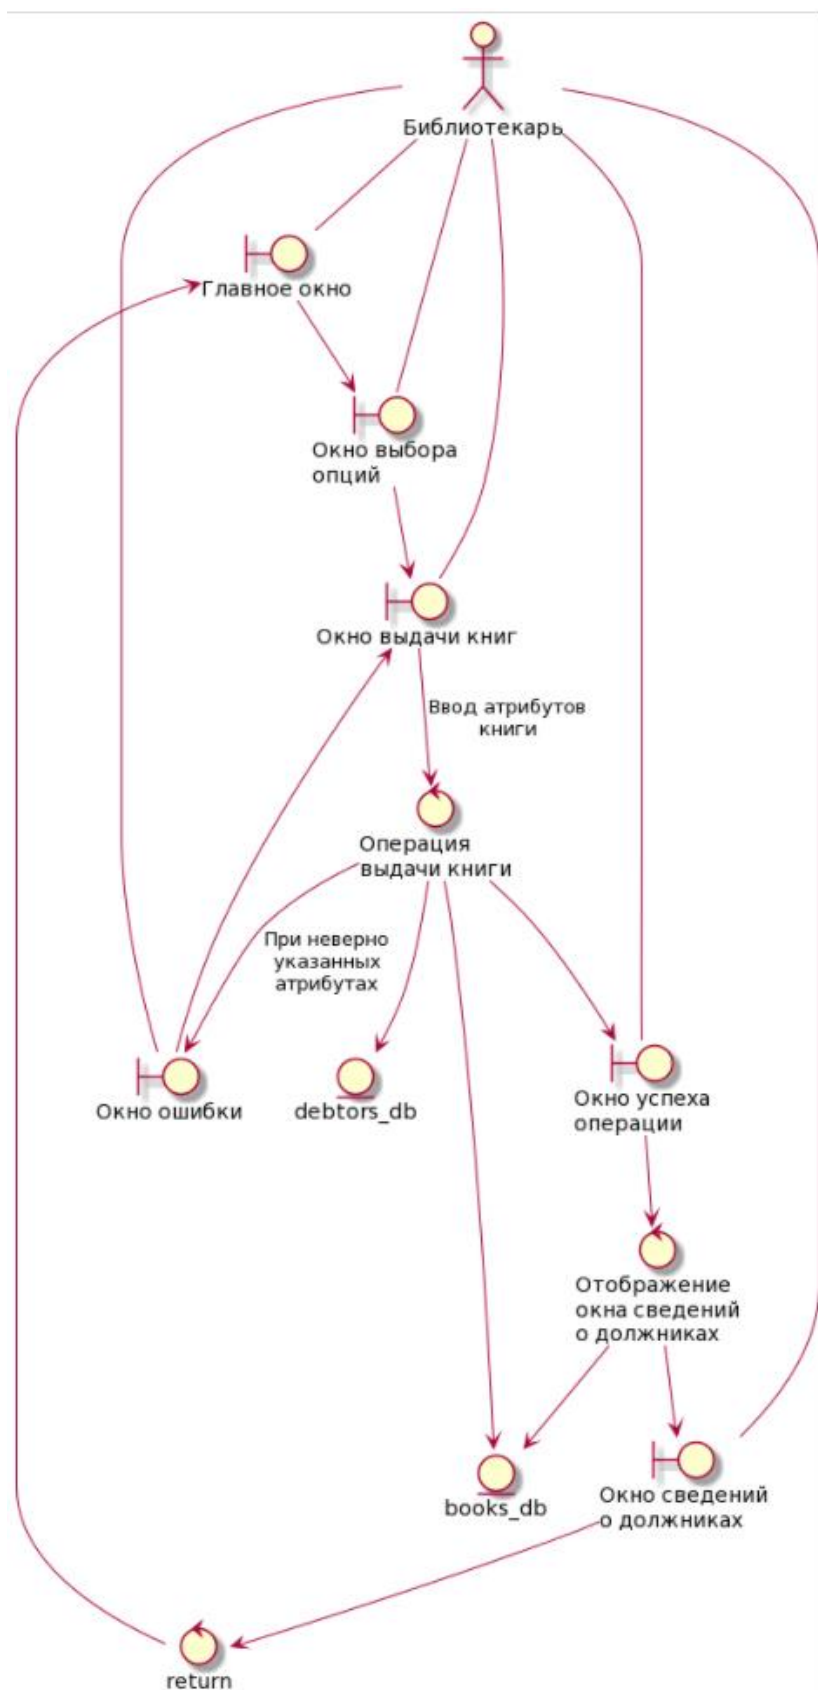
Библиотекарь

Главное окно

Окно выбора опций

Окно выдачи книг

Ввод атрибутов книги

Операция выдачи книги

При неверно указанных атрибутах

Окно ошибки

debtors_db

Окно успеха операции

Отображение окна сведений о должниках

books_db

Окно сведений о должниках

return